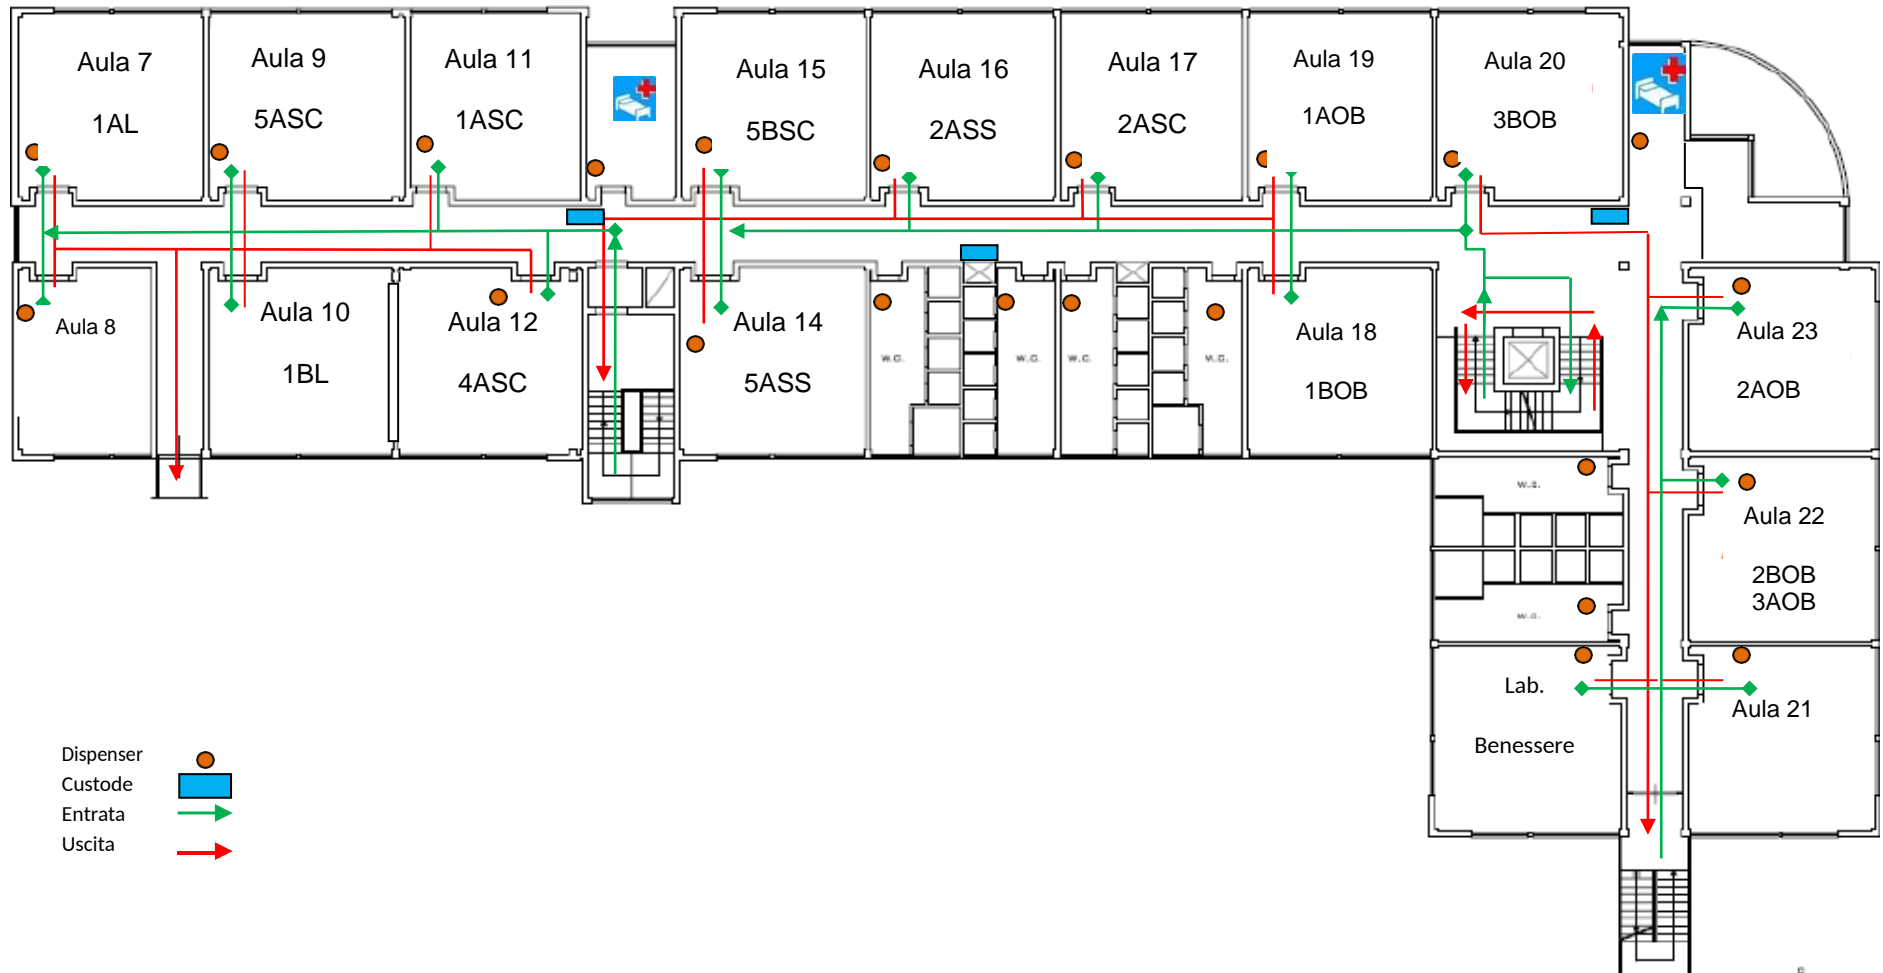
Aula 7
1AL

Aula 9
5ASC

Aula 11
1ASC

Aula 15
5BSC

Aula 16
2ASS

Aula 17
2ASC

Aula 19
1AOB

Aula 20
3BOB

Aula 8

Aula 10
1BL

Aula 12
4ASC

Aula 14
5ASS

W.C.

W.C.

W.C.

W.C.

Aula 18
1BOB

Aula 23
2AOB

W.C.

Aula 22
2BOB
3AOB

W.C.

Lab.
Benessere

Aula 21

Dispenser
Custode
Entrata
Uscita